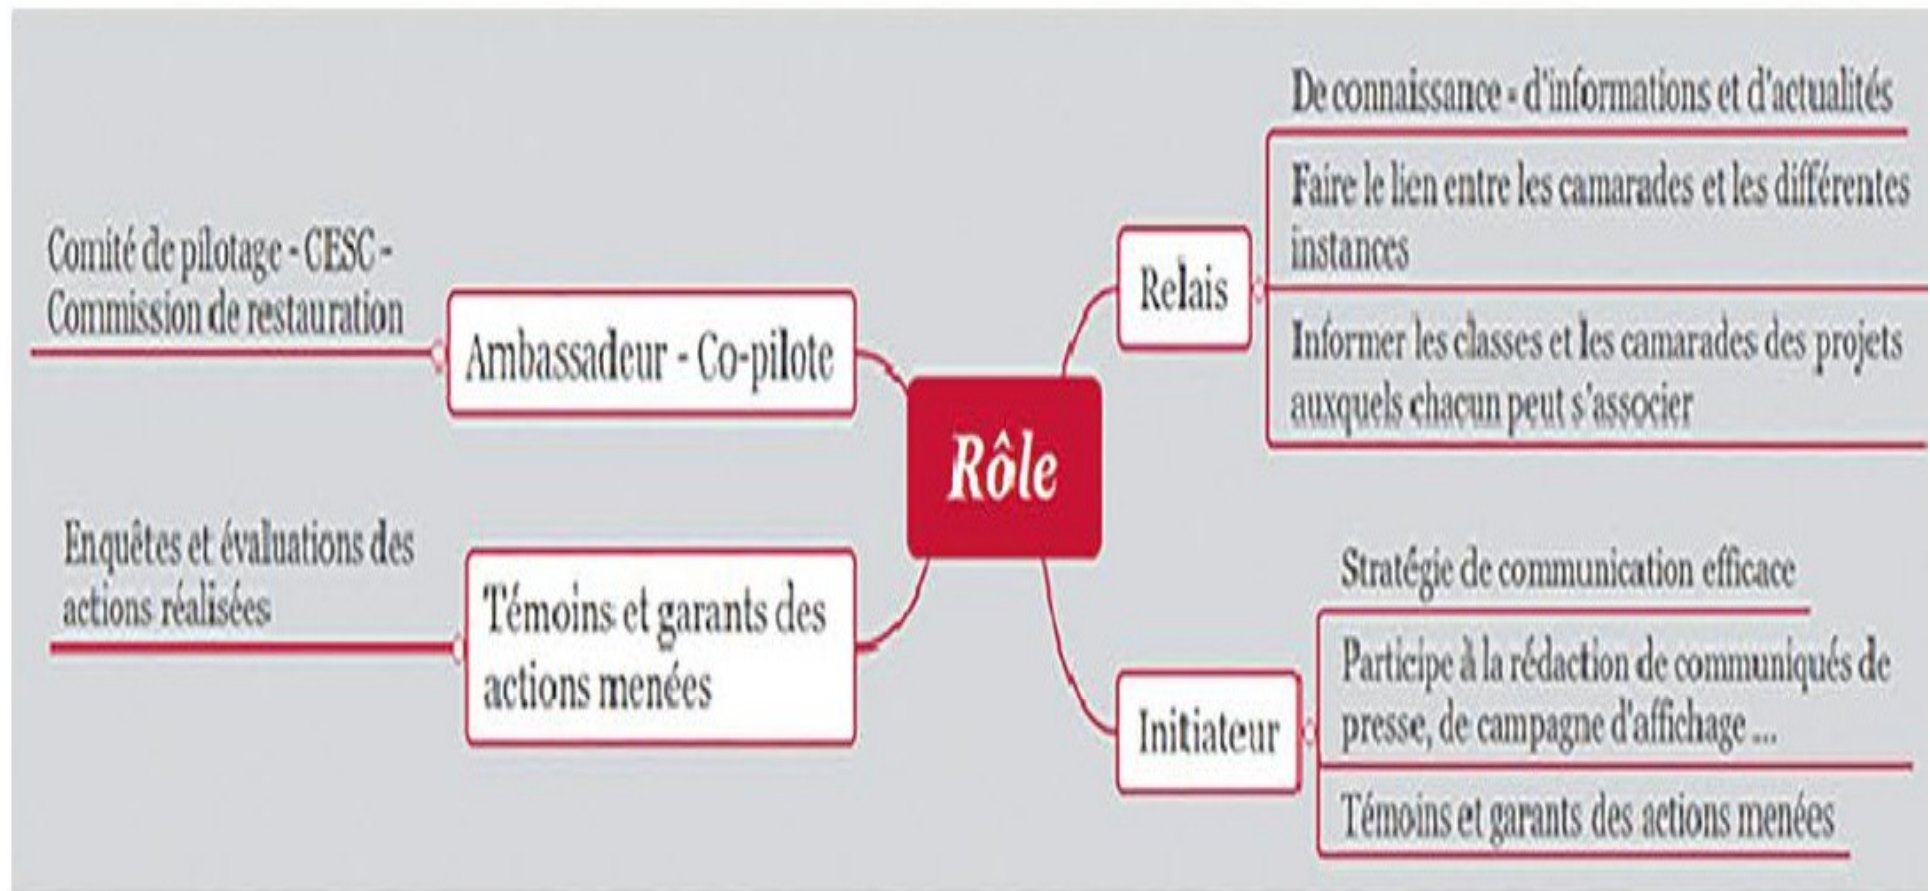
Rôle

Ambassadeur - Co-pilote

Comité de pilotage - CESC - Commission de restauration

Témoins et garants des actions menées

Enquêtes et évaluations des actions réalisées

Relais

De connaissance - d'informations et d'actualités

Faire le lien entre les camarades et les différentes instances

Informer les classes et les camarades des projets auxquels chacun peut s'associer

Initiateur

Stratégie de communication efficace

Participe à la rédaction de communiqués de presse, de campagne d'affichage ...

Témoins et garants des actions menées